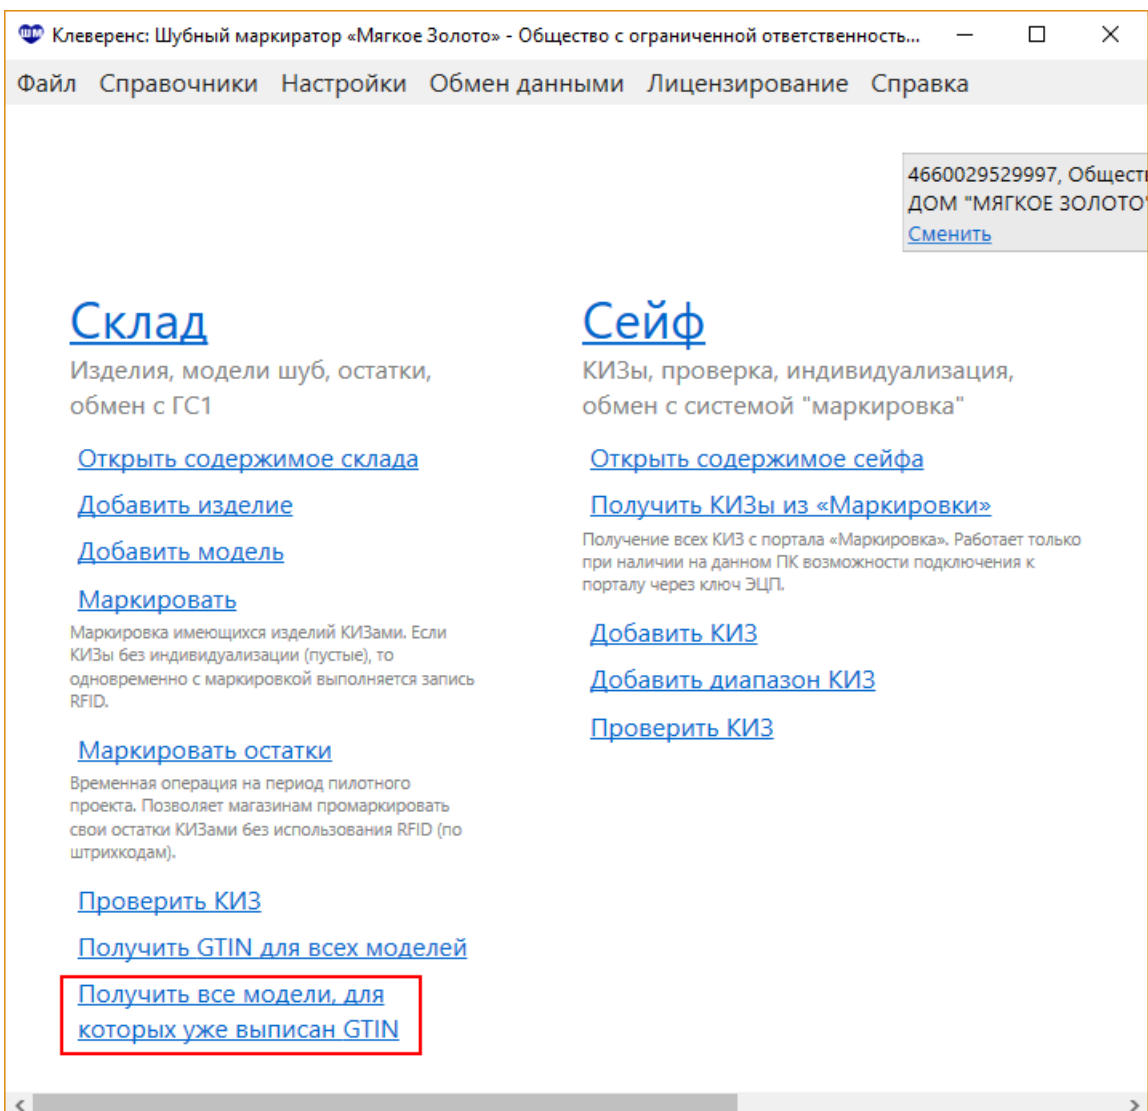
ШМ Клеверенс: Шубный маркиратор «Мягкое Золото» - Общество с ограниченной ответственность...

Файл Справочники Настройки Обмен данными Лицензирование Справка

4660029529997, Общест
ДОМ "МЯГКОЕ ЗОЛОТО
Сменить

Склад
Изделия, модели шуб, остатки, обмен с ГС1

Открыть содержимое склада

Добавить изделие

Добавить модель

Маркировать
Маркировка имеющихся изделий КИЗами. Если КИЗы без индивидуализации (пустые), то одновременно с маркировкой выполняется запись RFID.

Маркировать остатки
Временная операция на период пилотного проекта. Позволяет магазинам промаркировать свои остатки КИЗами без использования RFID (по штрихкодам).

Проверить КИЗ

Получить GTIN для всех моделей

Получить все модели, для которых уже выписан GTIN

Сейф
КИЗы, проверка, индивидуализация, обмен с системой "маркировка"

Открыть содержимое сейфа

Получить КИЗы из «Маркировки»
Получение всех КИЗ с портала «Маркировка». Работает только при наличии на данном ПК возможности подключения к порталу через ключ ЭЦП.

Добавить КИЗ

Добавить диапазон КИЗ

Проверить КИЗ